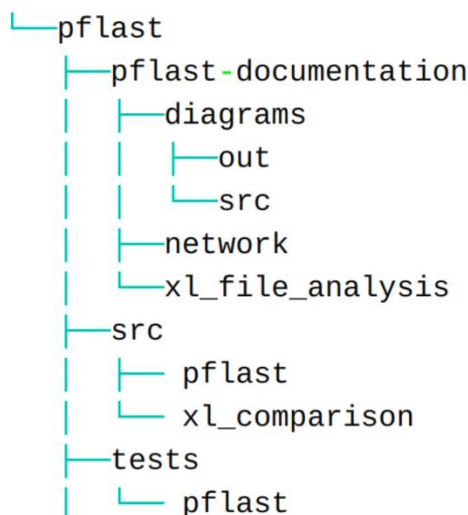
└──pflast
    ├──pflast-documentation
    │   ├──diagrams
    │   │   ├──out
    │   │   └──src
    │   ├──network
    │   └──xl_file_analysis
    ├──src
    │   ├── pflast
    │   └── xl_comparison
    ├──tests
    │   └── pflast